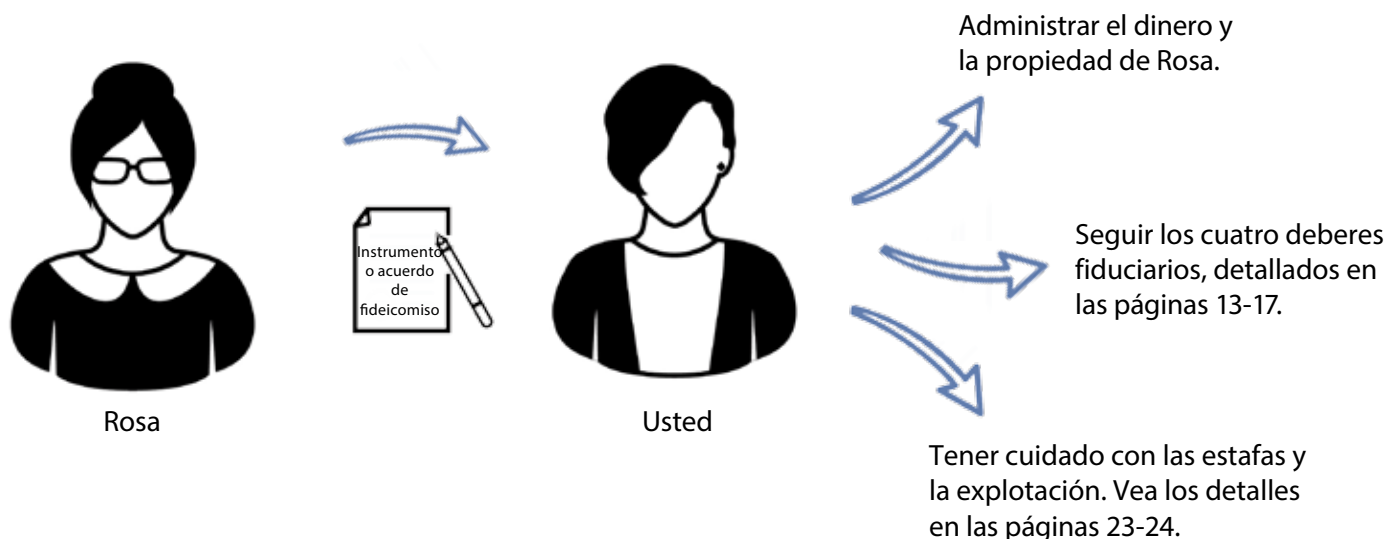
Rosa

Instrumento o acuerdo de fideicomiso

Usted

Administrar el dinero y la propiedad de Rosa.

Seguir los cuatro deberes fiduciarios, detallados en las páginas 13-17.

Tener cuidado con las estafas y la explotación. Vea los detalles en las páginas 23-24.